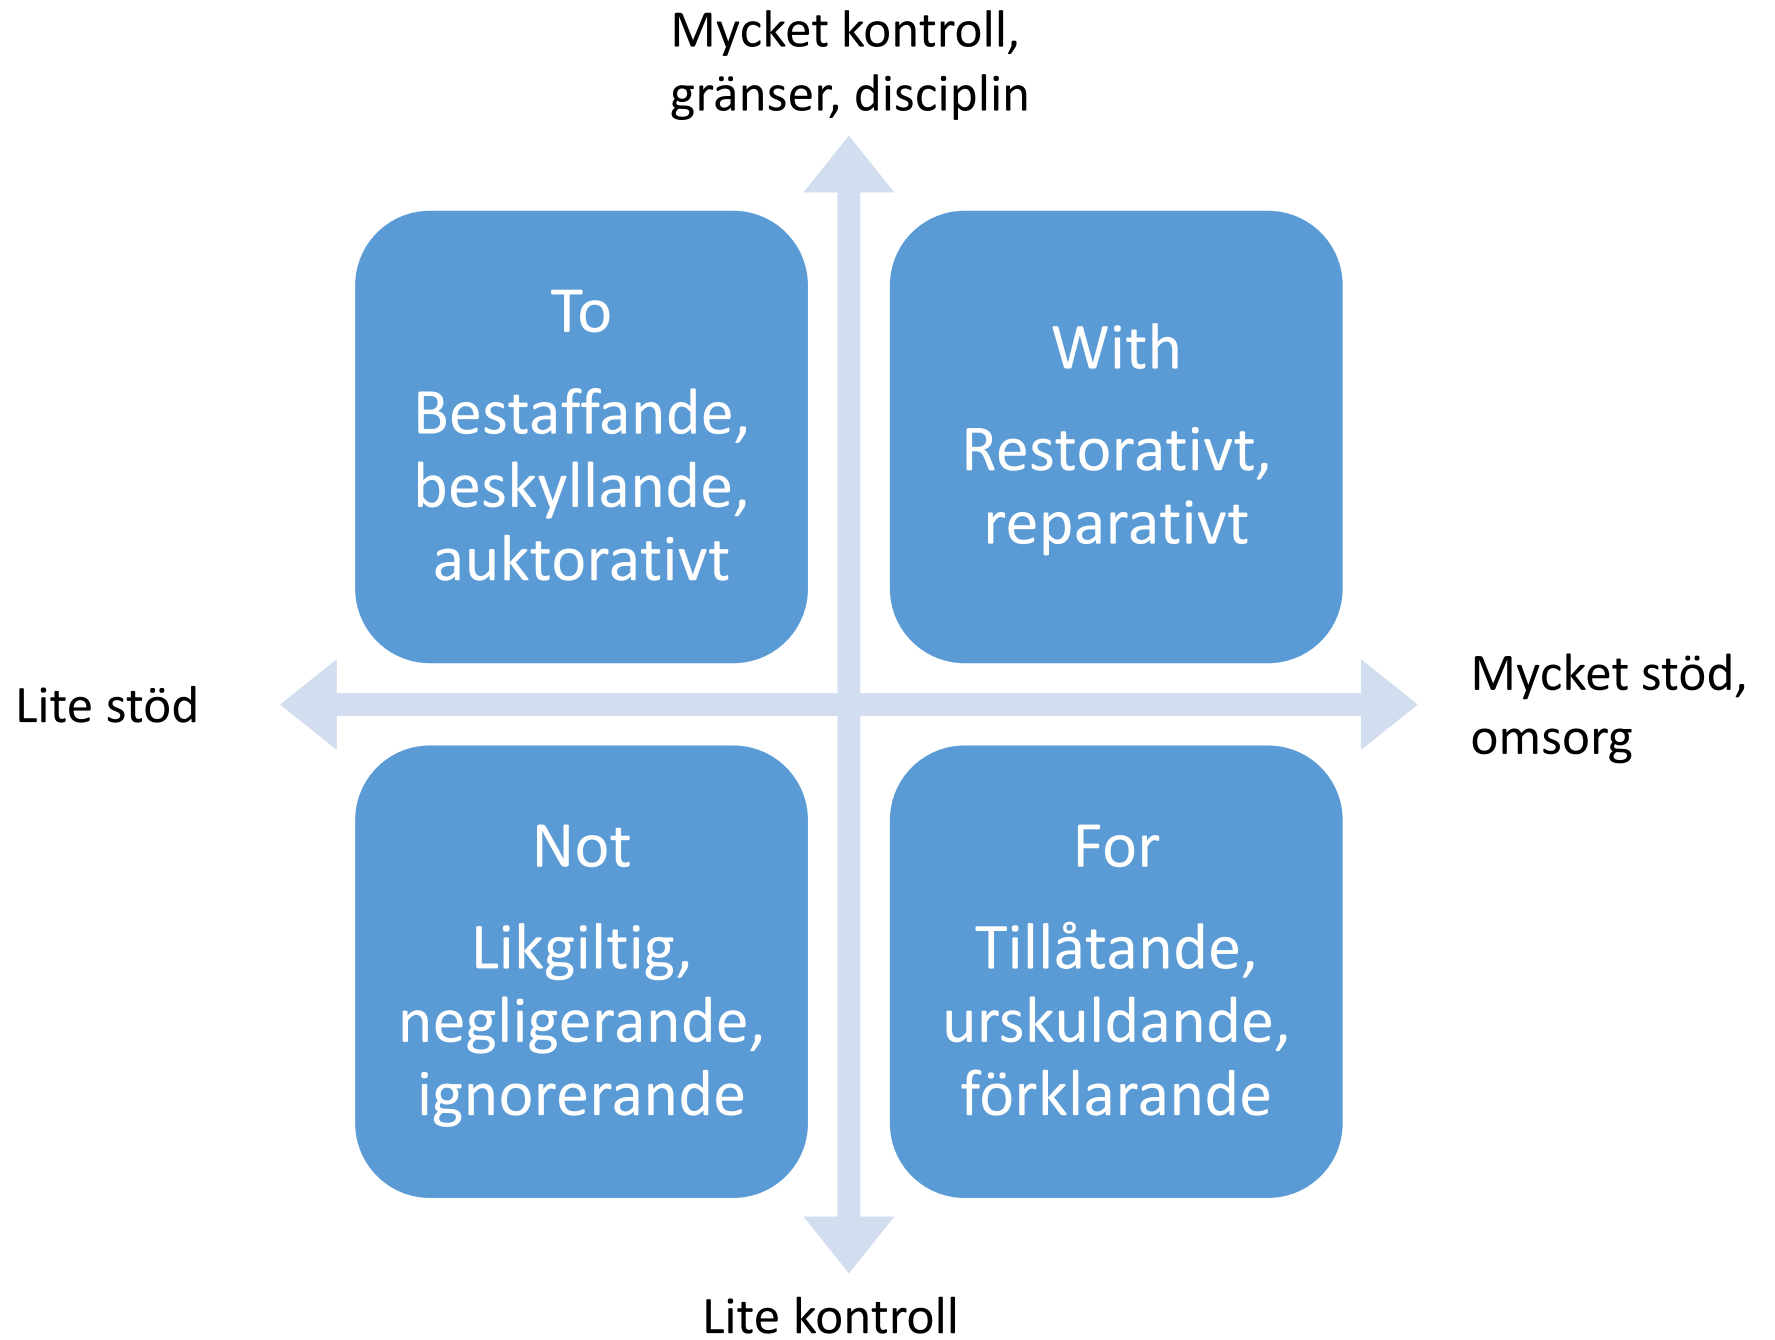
Mycket kontroll, gränser, disciplin

To

Bestaffande, beskyllande, auktorativt

With

Restorativt, reparativt

Lite stöd

Mycket stöd, omsorg

Not

Likgiltig, negligerande, ignorerande

For

Tillåtande, urskuldande, förklarande

Lite kontroll